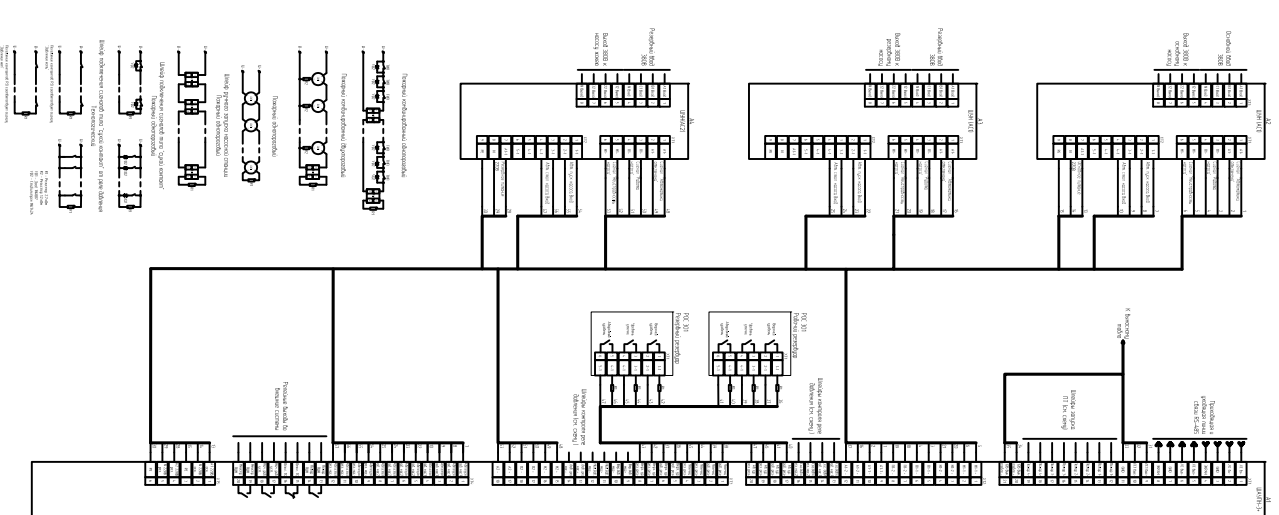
Шлейф подключения датчиков типа "сухой контакт"
Шлейф подключения датчиков типа "сухой контакт" или реле (Шлейф охранный)
Шлейф пожарный с дымовыми извещателями
Шлейф пожарный с тепловыми извещателями
Пожарные извещатели
Пожарные комбинированные извещатели
A1
ШКАФ-ЛС
Выход 380В к насосу
Резервный ввод 380В
A2
ШУН-1АСВ
Выход 380В к насосу
Резервный ввод 380В
A3
ШУН-1АСВ
Выход 380В к насосу
Основной ввод 380В
РЭС 301
Резервный резервный
РЭС 301
Рабочий резервный
Шлейфы контроля реле
Шлейфы контроля реле
Шлейфы запуска
к Внешнему пульту
Подключение к внешним сетям
Релейные выходы
Выходы на внешние системы
A4
ШКАФ-ЛС
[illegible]